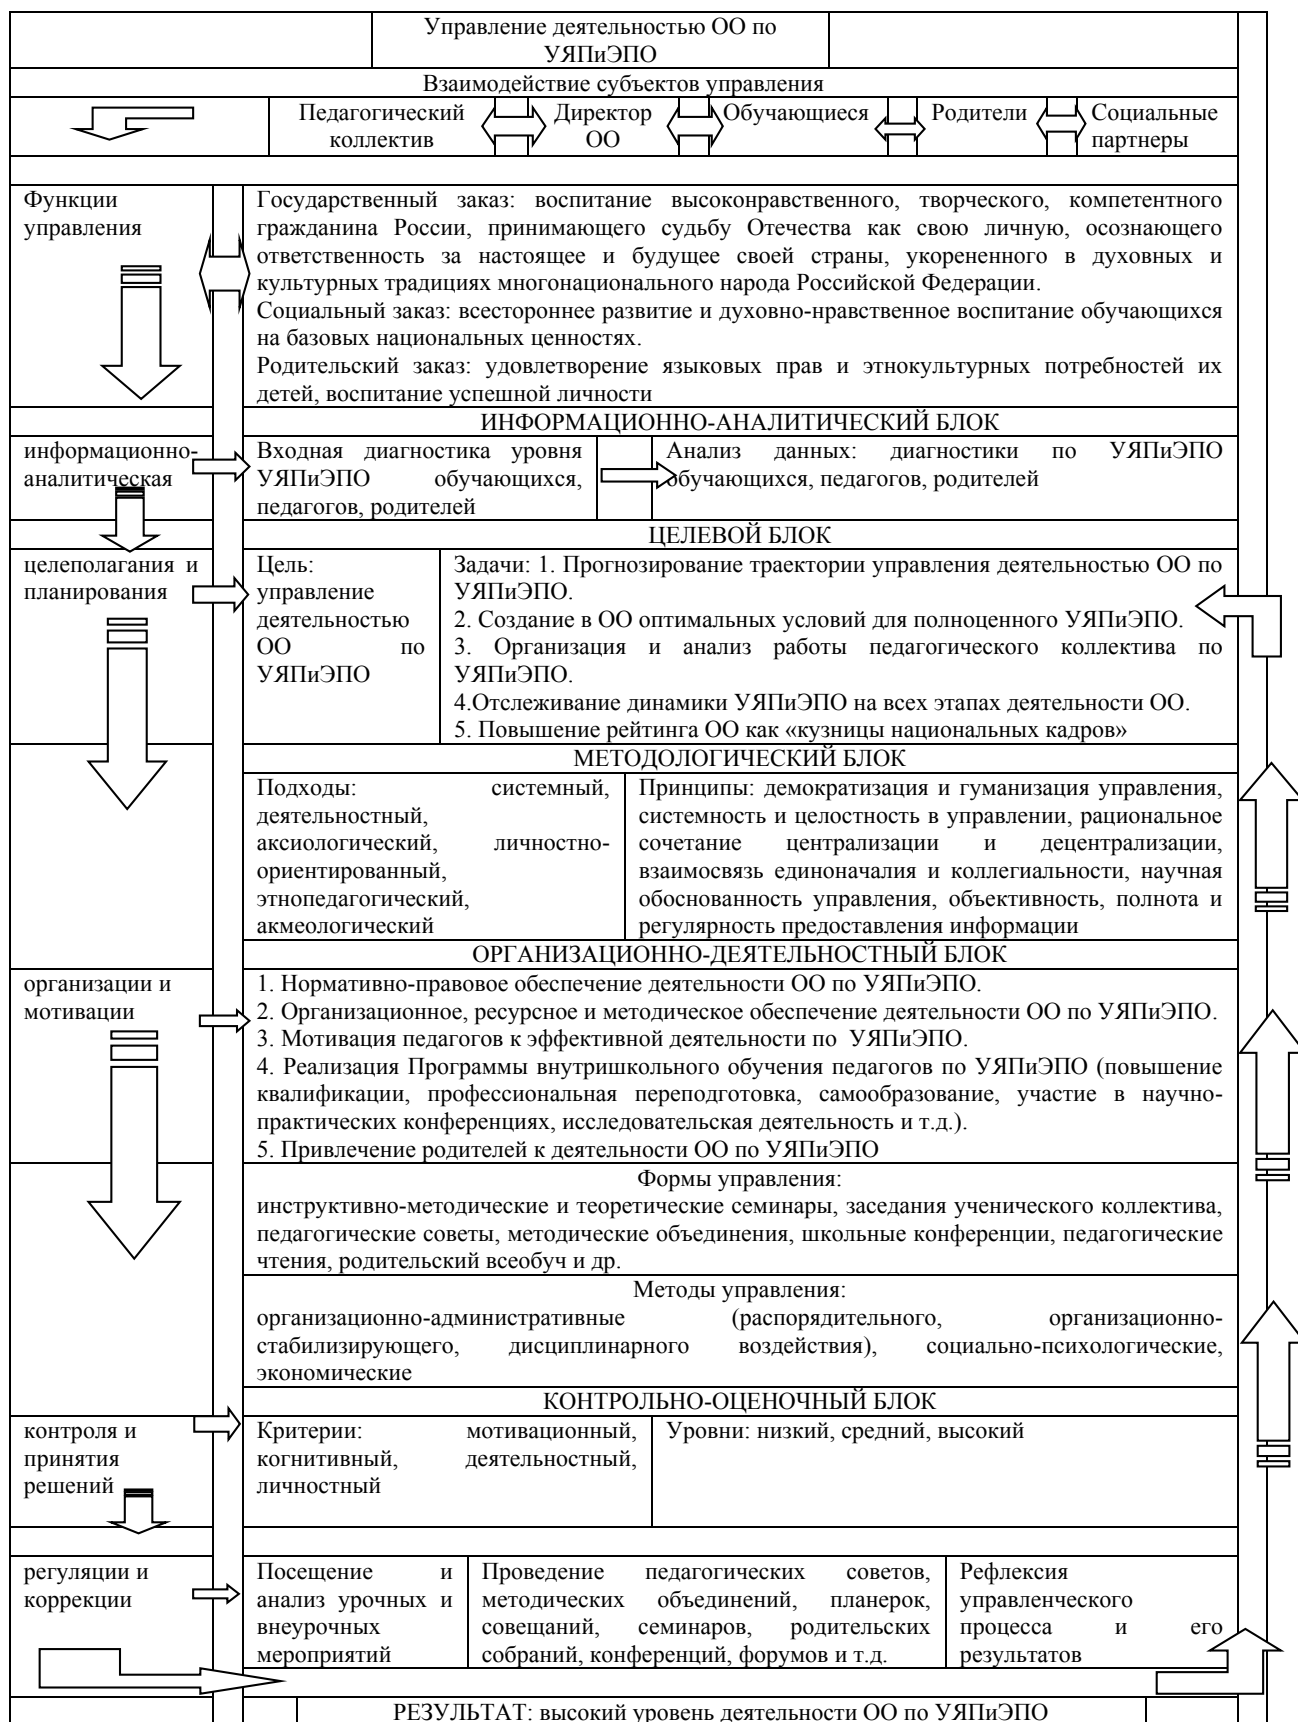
Управление деятельностью ОО по УЯПиЭПО

Взаимодействие субъектов управления

Педагогический коллектив | Директор ОО | Обучающиеся | Родители | Социальные партнеры

Функции управления

Государственный заказ: воспитание высоконравственного, творческого, компетентного гражданина России, принимающего судьбу Отечества как свою личную, осознающего ответственность за настоящее и будущее своей страны, укорененного в духовных и культурных традициях многонационального народа Российской Федерации.
Социальный заказ: всестороннее развитие и духовно-нравственное воспитание обучающихся на базовых национальных ценностях.
Родительский заказ: удовлетворение языковых прав и этнокультурных потребностей их детей, воспитание успешной личности

ИНФОРМАЦИОННО-АНАЛИТИЧЕСКИЙ БЛОК

информационно-аналитическая

Входная диагностика уровня УЯПиЭПО обучающихся, педагогов, родителей

Анализ данных: диагностики по УЯПиЭПО обучающихся, педагогов, родителей

ЦЕЛЕВОЙ БЛОК

целеполагания и планирования

Цель: управление деятельностью ОО по УЯПиЭПО

Задачи: 1. Прогнозирование траектории управления деятельностью ОО по УЯПиЭПО.
2. Создание в ОО оптимальных условий для полноценного УЯПиЭПО.
3. Организация и анализ работы педагогического коллектива по УЯПиЭПО.
4.Отслеживание динамики УЯПиЭПО на всех этапах деятельности ОО.
5. Повышение рейтинга ОО как «кузницы национальных кадров»

МЕТОДОЛОГИЧЕСКИЙ БЛОК

Подходы: системный, деятельностный, аксиологический, личностно-ориентированный, этнопедагогический, акмеологический

Принципы: демократизация и гуманизация управления, системность и целостность в управлении, рациональное сочетание централизации и децентрализации, взаимосвязь единоначалия и коллегиальности, научная обоснованность управления, объективность, полнота и регулярность предоставления информации

ОРГАНИЗАЦИОННО-ДЕЯТЕЛЬНОСТНЫЙ БЛОК

организации и мотивации

1. Нормативно-правовое обеспечение деятельности ОО по УЯПиЭПО.
2. Организационное, ресурсное и методическое обеспечение деятельности ОО по УЯПиЭПО.
3. Мотивация педагогов к эффективной деятельности по УЯПиЭПО.
4. Реализация Программы внутришкольного обучения педагогов по УЯПиЭПО (повышение квалификации, профессиональная переподготовка, самообразование, участие в научно-практических конференциях, исследовательская деятельность и т.д.).
5. Привлечение родителей к деятельности ОО по УЯПиЭПО

Формы управления:
инструктивно-методические и теоретические семинары, заседания ученического коллектива, педагогические советы, методические объединения, школьные конференции, педагогические чтения, родительский всеобуч и др.

Методы управления:
организационно-административные (распорядительного, организационно-стабилизирующего, дисциплинарного воздействия), социально-психологические, экономические

КОНТРОЛЬНО-ОЦЕНОЧНЫЙ БЛОК

контроля и принятия решений

Критерии: мотивационный, когнитивный, деятельностный, личностный

Уровни: низкий, средний, высокий

регуляции и коррекции

Посещение и анализ урочных и внеурочных мероприятий

Проведение педагогических советов, методических объединений, планерок, совещаний, семинаров, родительских собраний, конференций, форумов и т.д.

Рефлексия управленческого процесса и его результатов

РЕЗУЛЬТАТ: высокий уровень деятельности ОО по УЯПиЭПО